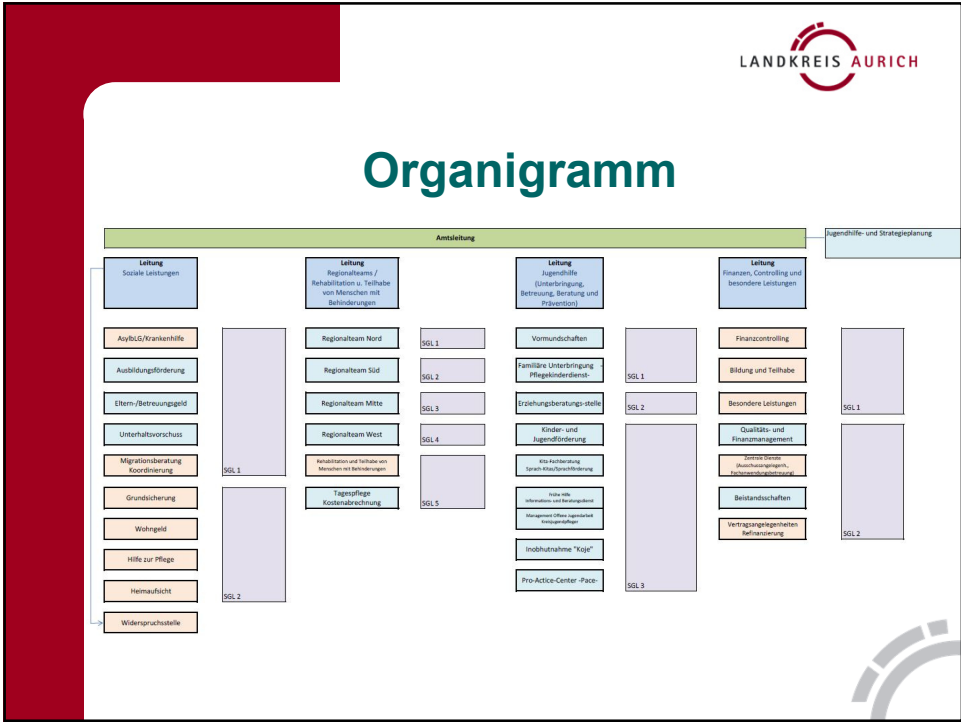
LANDKREIS AURICH

Organigramm

Amtsleitung

Jugendhilfe- und Strategieplanung

Leitung
Soziale Leistungen

Leitung
Regionalteams / Rehabilitation u. Teilhabe von Menschen mit Behinderungen

Leitung
Jugendhilfe
(Unterbringung, Betreuung, Beratung und Prävention)

Leitung
Finanzen, Controlling und besondere Leistungen

AsylbLG/Krankenhilfe

Ausbildungsförderung

Eltern-/Betreuungsgeld

Unterhaltsvorschuss

Migrationsberatung Koordinierung

Grundsicherung

Wohngeld

Hilfe zur Pflege

Heimaufsicht

Widerspruchsstelle

SGL 1

SGL 2

Regionalteam Nord

Regionalteam Süd

Regionalteam Mitte

Regionalteam West

Rehabilitation und Teilhabe von Menschen mit Behinderungen

Tagespflege Kostenabrechnung

SGL 1

SGL 2

SGL 3

SGL 4

SGL 5

Vormundschaften

Familiäre Unterbringung Pflegekinderdienst-

Erziehungsberatungs-stelle

Kinder- und Jugendförderung

Kita-Fachberatung Sprach-Kitas/Sprachförderung

Frühe Hilfe- Informations- und Beratungsdienst

Management Offene Jugendarbeit Kreisjugendpflege

Inobhutnahme "Koje"

Pro-Actice-Center -Pace-

SGL 1

SGL 2

SGL 3

Finanzcontrolling

Bildung und Teilhabe

Besondere Leistungen

Qualitäts- und Finanzmanagement

Zentrale Dienste (Ausschussangelegenh., Fachanwendungsbetreuung)

Beistandsschaften

Vertragsangelegenheiten Refinanzierung

SGL 1

SGL 2